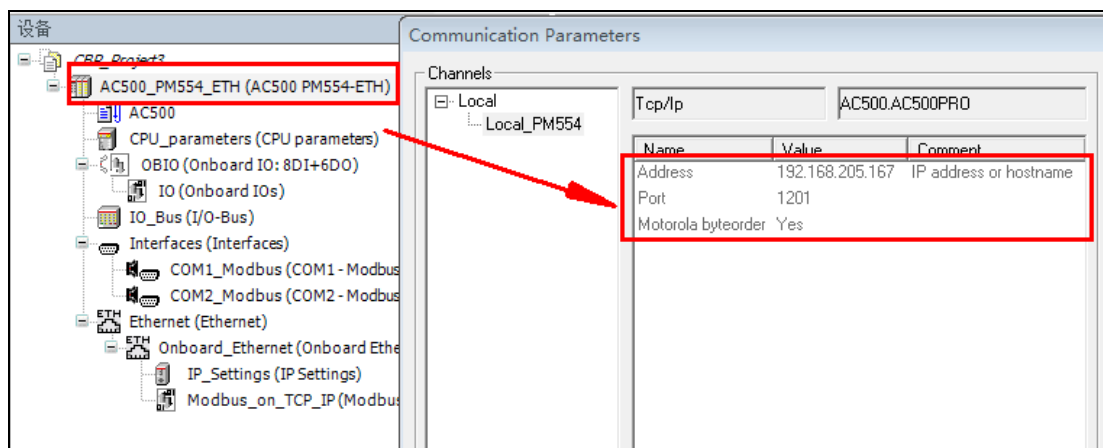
设备

CBR_Project3

AC500_PM554_ETH (AC500 PM554-ETH)

AC500

CPU_parameters (CPU parameters)

OBIO (Onboard IO: 8DI+6DO)

IO (Onboard IOs)

IO_Bus (I/O-Bus)

Interfaces (Interfaces)

COM1_Modbus (COM1 - Modbus

COM2_Modbus (COM2 - Modbus

Ethernet (Ethernet)

Onboard_Ethernet (Onboard Ethe

IP_Settings (IP Settings)

Modbus_on_TCP_IP (Modbus

Communication Parameters

Channels

Local

Local_PM554

Tcp/Ip

AC500.AC500PRO

| Name | Value | Comment |
|---|---|---|
| Address | 192.168.205.167 | IP address or hostname |
| Port | 1201 | |
| Motorola byteorder | Yes | |